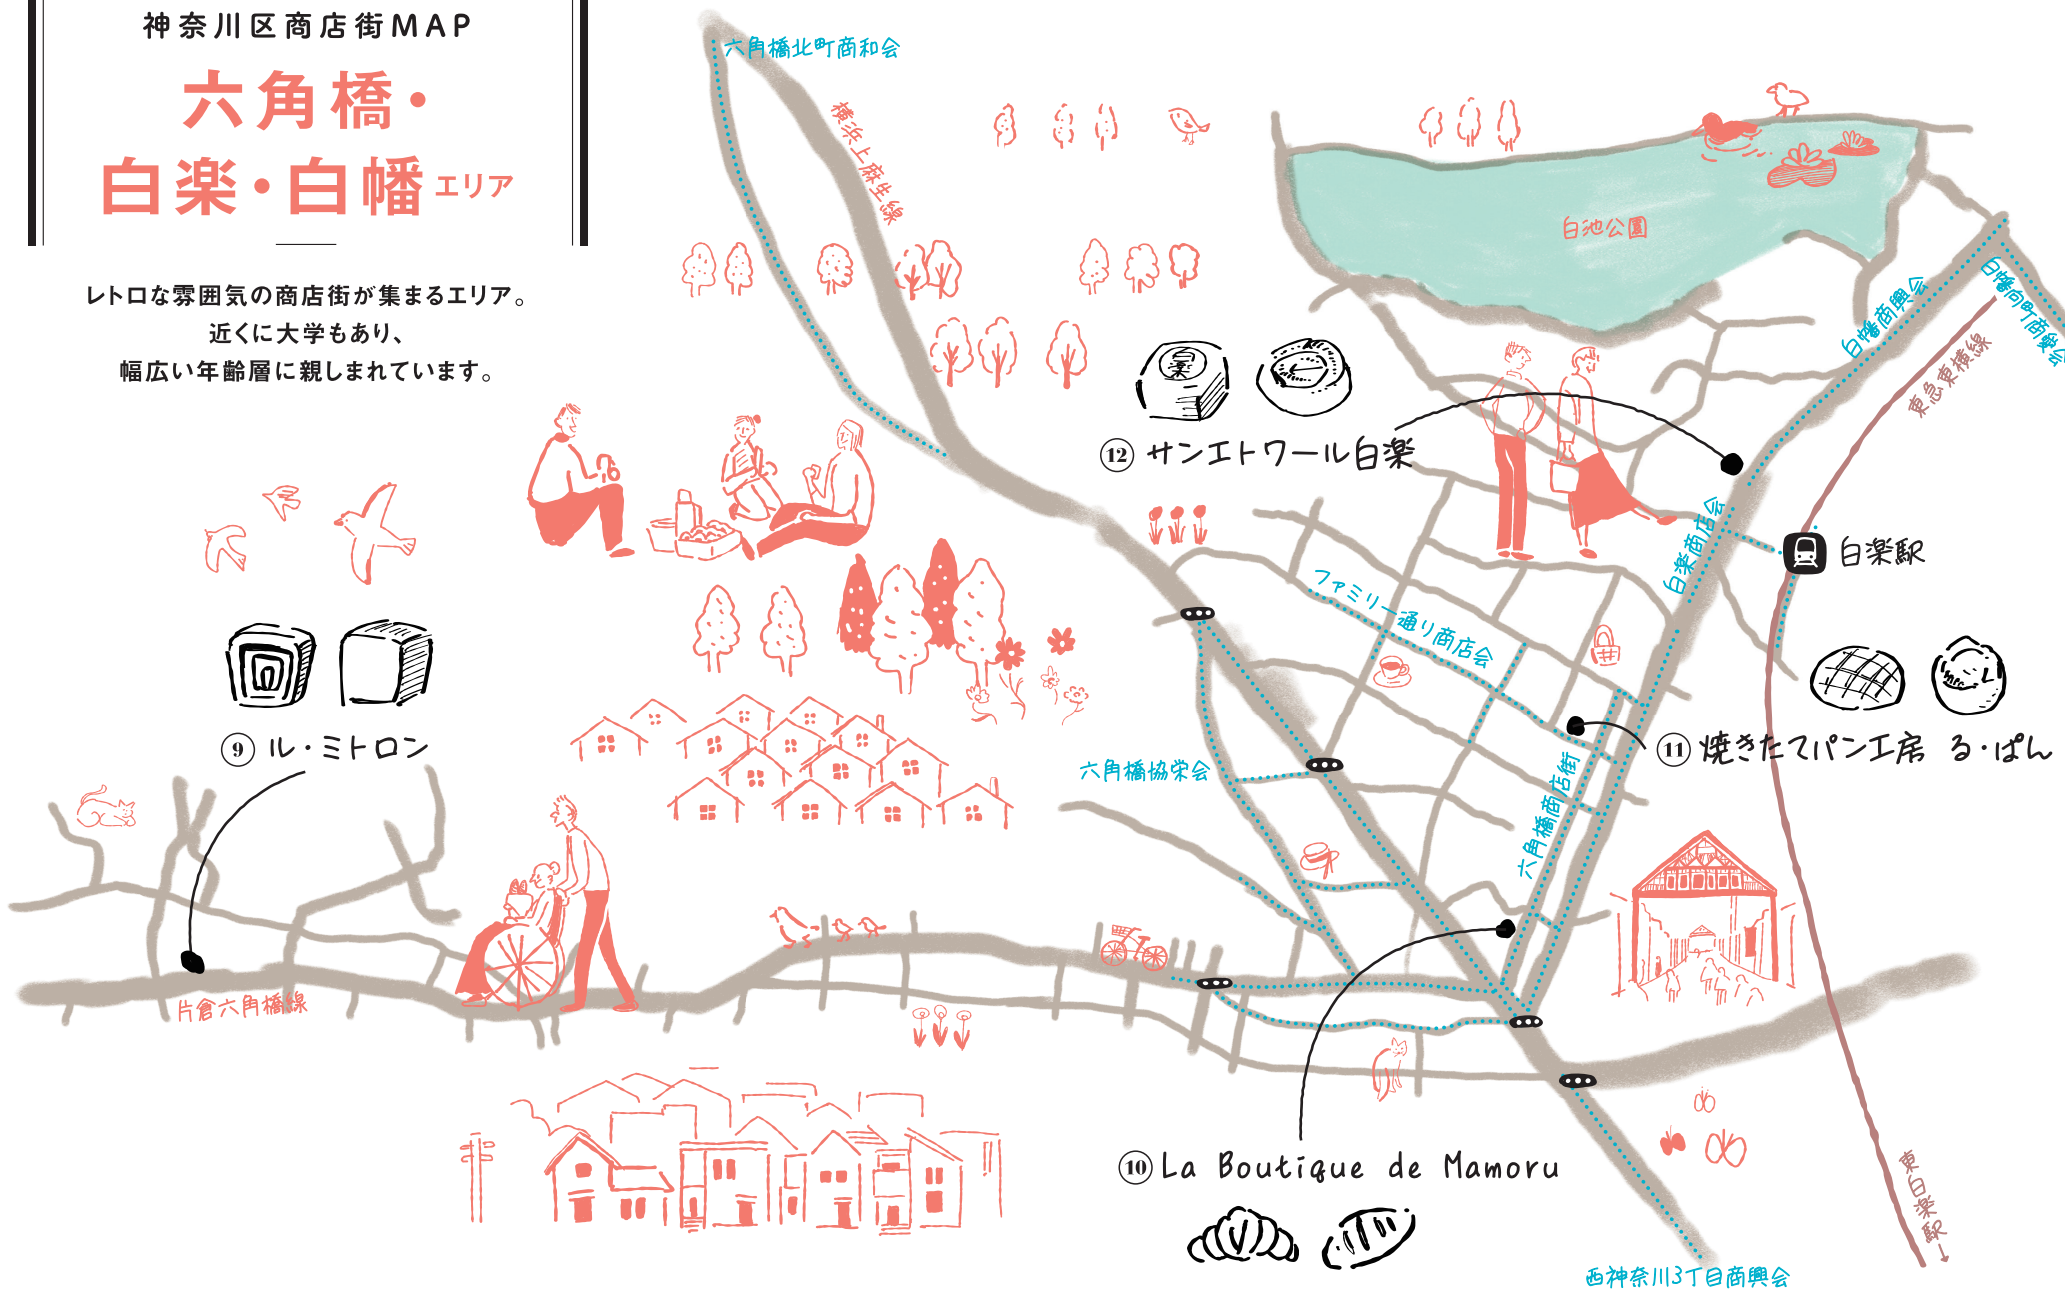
神奈川区商店街MAP

六角橋・
白楽・白幡エリア

レトロな雰囲気の商店街が集まるエリア。
近くに大学もあり、
幅広い年齢層に親しまれています。

六角橋北町商和会

横浜上麻生線

白池公園

白幡商興会

白幡向町商栄会

東急東横線

⑫ サンエトワール白楽

白楽商店会

白楽駅

ファミリー通り商店会

⑨ ル・ミトロン

六角橋協栄会

⑪ 焼きたてパン工房 る・ぱん

六角橋商店街

片倉六角橋線

⑩ La Boutique de Mamoru

西神奈川3丁目商興会

東白楽駅→